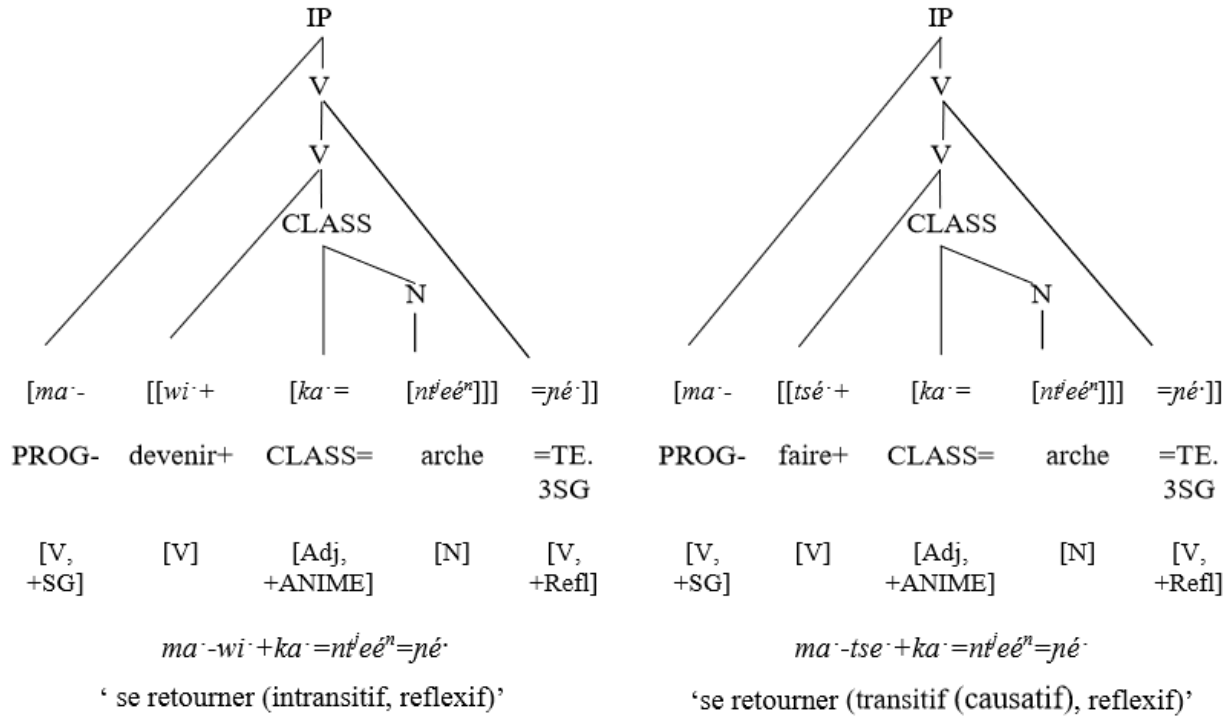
IP

V

V

CLASS

N

[*ma*ˑ-

[[*wi*ˑ+

[*ka*ˑ=

[*ntʲeéⁿ*]]]

=*ɲé*ˑ]]

PROG-

devenir+

CLASS=

arche

=TE. 3SG

[V, +SG]

[V]

[Adj, +ANIME]

[N]

[V, +Refl]

*ma*ˑ*-wi*ˑ*+ka*ˑ*=ntʲeéⁿ=ɲé*ˑ

' se retourner (intransitif, reflexif)'

IP

V

V

CLASS

N

[*ma*ˑ-

[[*tsé*ˑ+

[*ka*ˑ=

[*ntʲeéⁿ*]]]

=*ɲé*ˑ]]

PROG-

faire+

CLASS=

arche

=TE. 3SG

[V, +SG]

[V]

[Adj, +ANIME]

[N]

[V, +Refl]

*ma*ˑ*-tse*ˑ*+ka*ˑ*=ntʲeéⁿ=ɲé*ˑ

'se retourner (transitif (causatif), reflexif)'